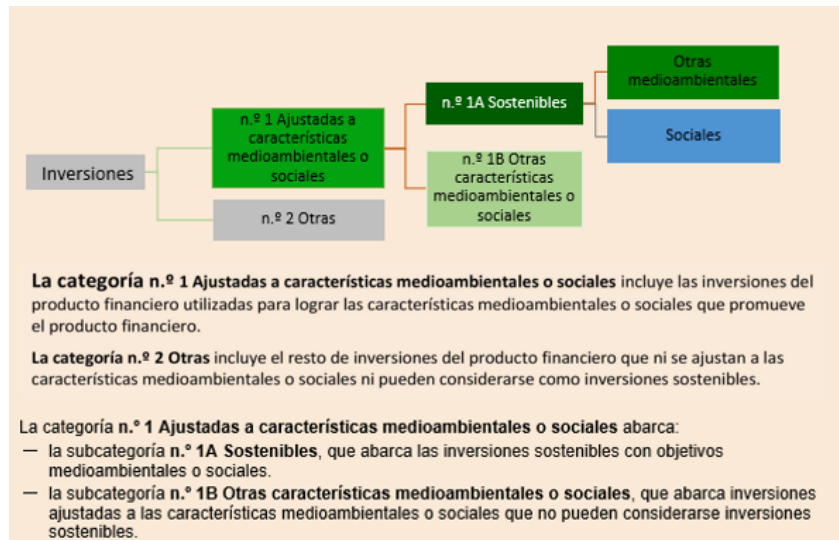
Inversiones

n.º 1 Ajustadas a características medioambientales o sociales

n.º 2 Otras

n.º 1A Sostenibles

n.º 1B Otras características medioambientales o sociales

Otras medioambientales

Sociales

La categoría n.º 1 Ajustadas a características medioambientales o sociales incluye las inversiones del producto financiero utilizadas para lograr las características medioambientales o sociales que promueve el producto financiero.

La categoría n.º 2 Otras incluye el resto de inversiones del producto financiero que ni se ajustan a las características medioambientales o sociales ni pueden considerarse como inversiones sostenibles.

La categoría n.º 1 Ajustadas a características medioambientales o sociales abarca:
— la subcategoría n.º 1A Sostenibles, que abarca las inversiones sostenibles con objetivos medioambientales o sociales.
— la subcategoría n.º 1B Otras características medioambientales o sociales, que abarca inversiones ajustadas a las características medioambientales o sociales que no pueden considerarse inversiones sostenibles.